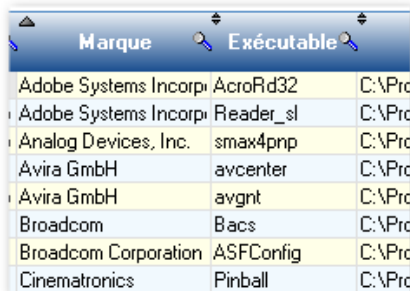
| Marque | Exécutable | |
|---|---|---|
| Adobe Systems Incorp | AcroRd32 | C:\Pro |
| Adobe Systems Incorp | Reader_sl | C:\Pro |
| Analog Devices, Inc. | smax4pnp | C:\Pro |
| Avira GmbH | avcenter | C:\Pro |
| Avira GmbH | avgnt | C:\Pro |
| Broadcom | Bacs | C:\Pro |
| Broadcom Corporation | ASFConfig | C:\Pro |
| Cinematronics | Pinball | C:\Pro |